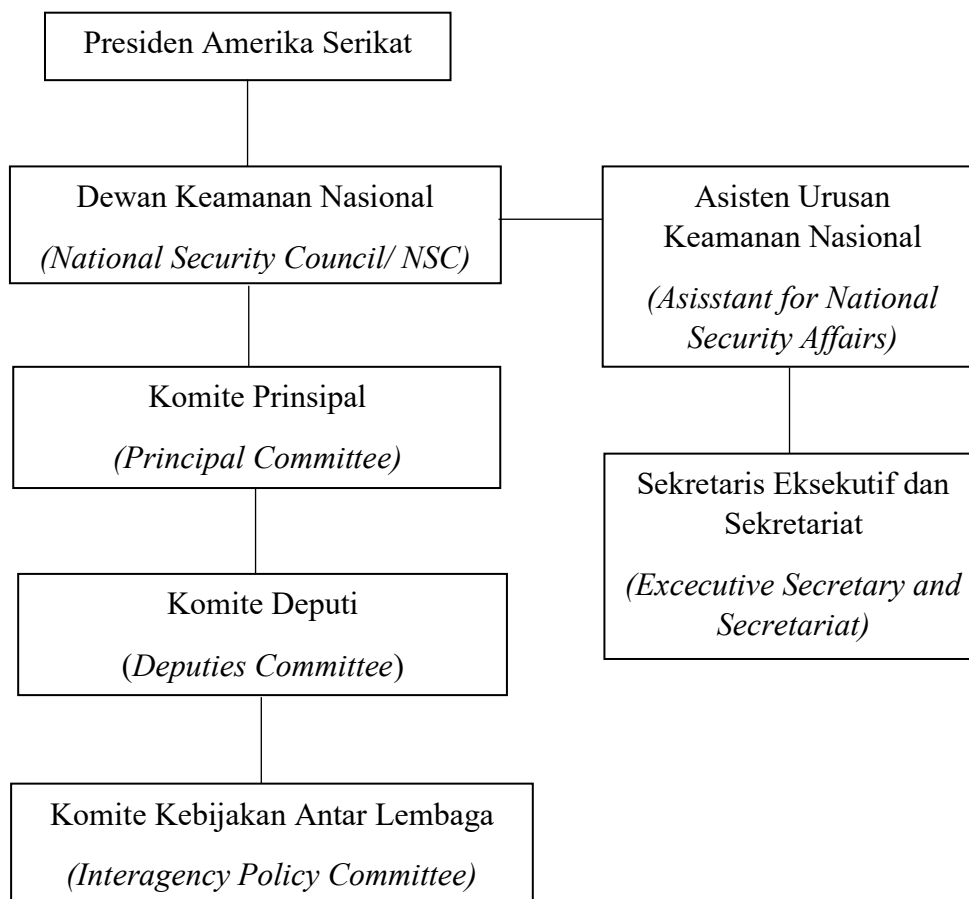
Presiden Amerika Serikat

Dewan Keamanan Nasional
(National Security Council/ NSC)

Asisten Urusan Keamanan Nasional
(Asisstant for National Security Affairs)

Komite Prinsipal
(Principal Committee)

Sekretaris Eksekutif dan Sekretariat
(Excecutive Secretary and Secretariat)

Komite Deputi
(Deputies Committee)

Komite Kebijakan Antar Lembaga
(Interagency Policy Committee)